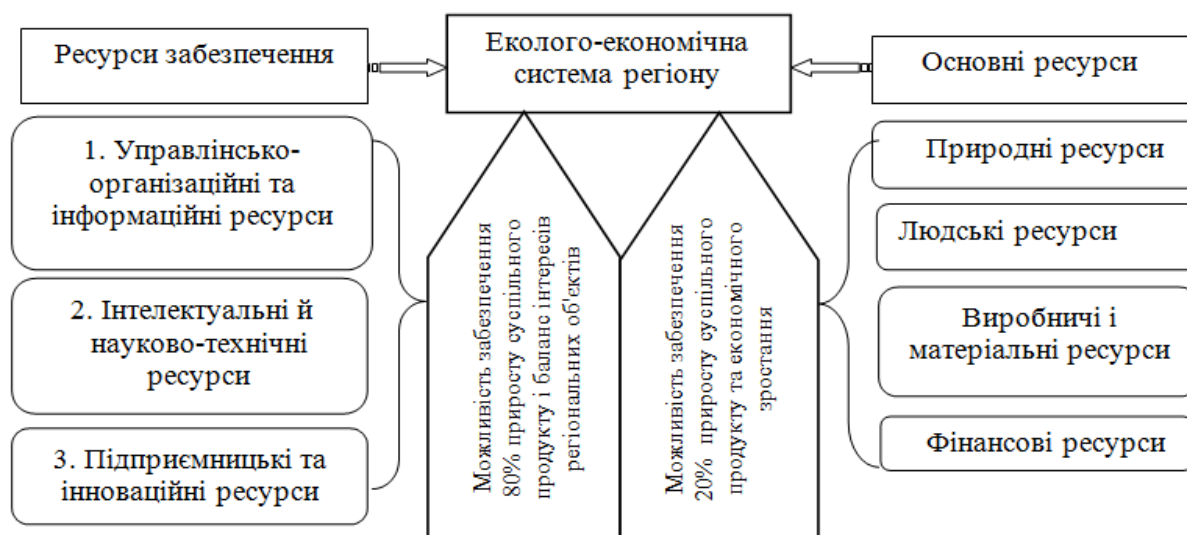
Ресурси забезпечення

Еколого-економічна система регіону

Основні ресурси

1. Управлінсько-організаційні та інформаційні ресурси

2. Інтелектуальні й науково-технічні ресурси

3. Підприємницькі та інноваційні ресурси

Можливість забезпечення 80% приросту суспільного продукту і баланс інтересів регіональних об'єктів

Можливість забезпечення 20% приросту суспільного продукту та економічного зростання

Природні ресурси

Людські ресурси

Виробничі і матеріальні ресурси

Фінансові ресурси